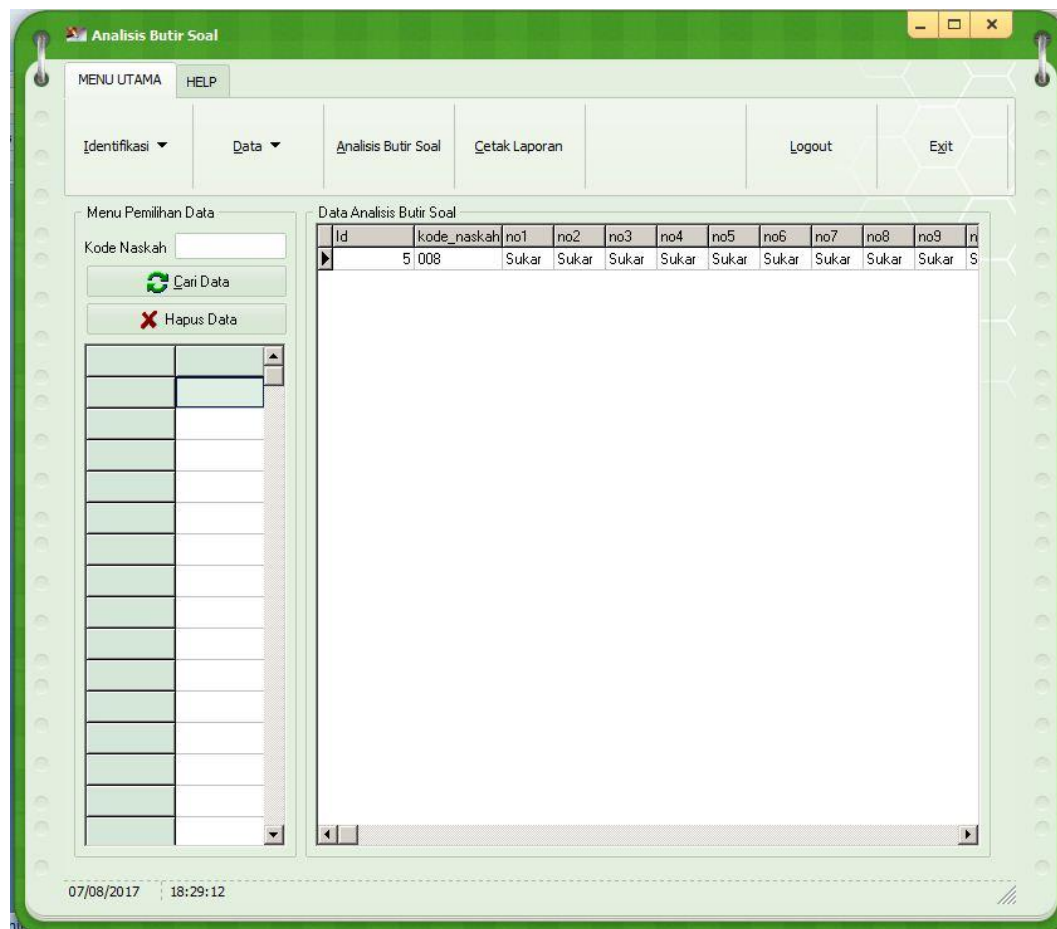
Analisis Butir Soal

MENU UTAMA HELP

Identifikasi ▼ Data ▼ Analisis Butir Soal Cetak Laporan Logout Exit

Menu Pemilihan Data

Kode Naskah

Cari Data

Hapus Data

Data Analisis Butir Soal

| Id | kode_naskah | no1 | no2 | no3 | no4 | no5 | no6 | no7 | no8 | no9 | n |
|---|---|---|---|---|---|---|---|---|---|---|---|
| 5 | 008 | Sukar | Sukar | Sukar | Sukar | Sukar | Sukar | Sukar | Sukar | Sukar | S |

07/08/2017 18:29:12